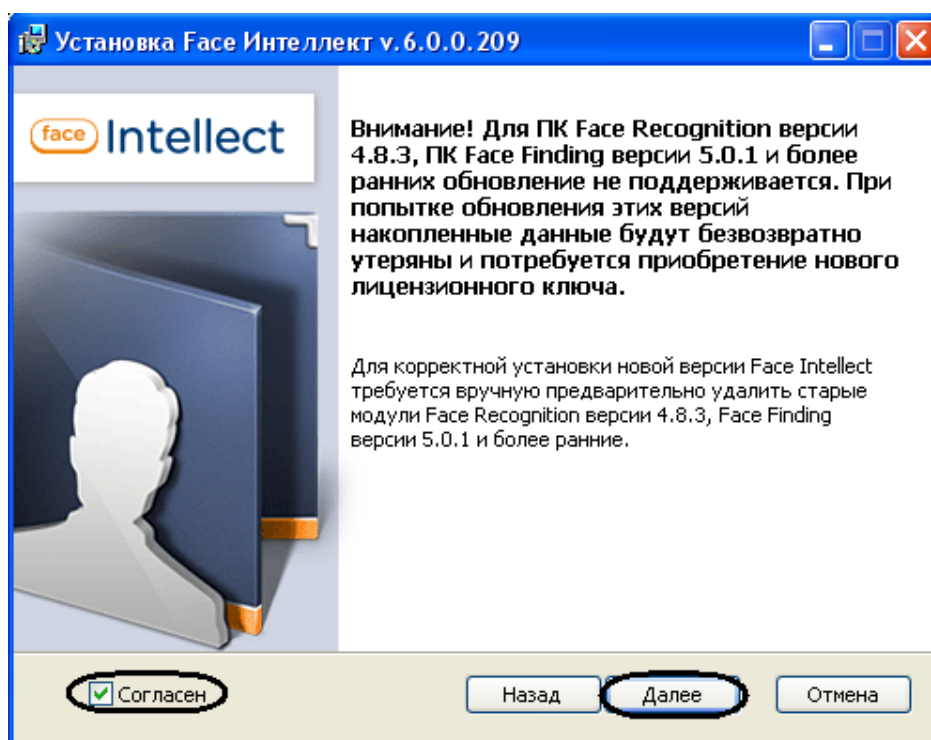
Установка Face Интеллект v.6.0.0.209

face Intellect

Внимание! Для ПК Face Recognition версии 4.8.3, ПК Face Finding версии 5.0.1 и более ранних обновление не поддерживается. При попытке обновления этих версий накопленные данные будут безвозвратно утеряны и потребуется приобретение нового лицензионного ключа.

Для корректной установки новой версии Face Intellect требуется вручную предварительно удалить старые модули Face Recognition версии 4.8.3, Face Finding версии 5.0.1 и более ранние.

Согласен

Назад

Далее

Отмена